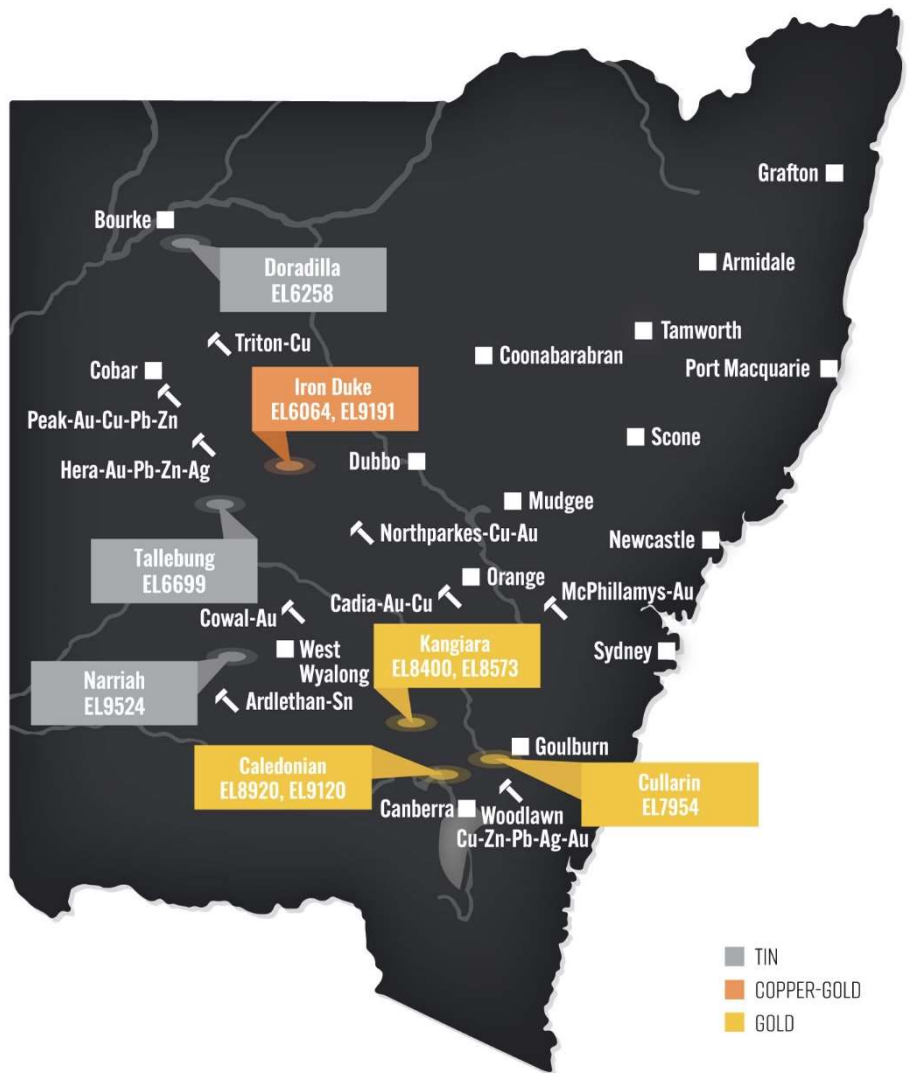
Grafton

Bourke

Doradilla
EL6258

Armidale

Triton-Cu

Tamworth

Cobar

Coonabarabran

Port Macquarie

Iron Duke
EL6064, EL9191

Peak-Au-Cu-Pb-Zn

Scone

Hera-Au-Pb-Zn-Ag

Dubbo

Mudgee

Northparkes-Cu-Au

Newcastle

Tallebung
EL6699

Orange

Cadia-Au-Cu

McPhillamys-Au

Cowal-Au

West Wyalong

Kangiara
EL8400, EL8573

Sydney

Narriah
EL9524

Ardlethan-Sn

Goulburn

Caledonian
EL8920, EL9120

Cullarin
EL7954

Canberra

Woodlawn
Cu-Zn-Pb-Ag-Au

TIN
COPPER-GOLD
GOLD